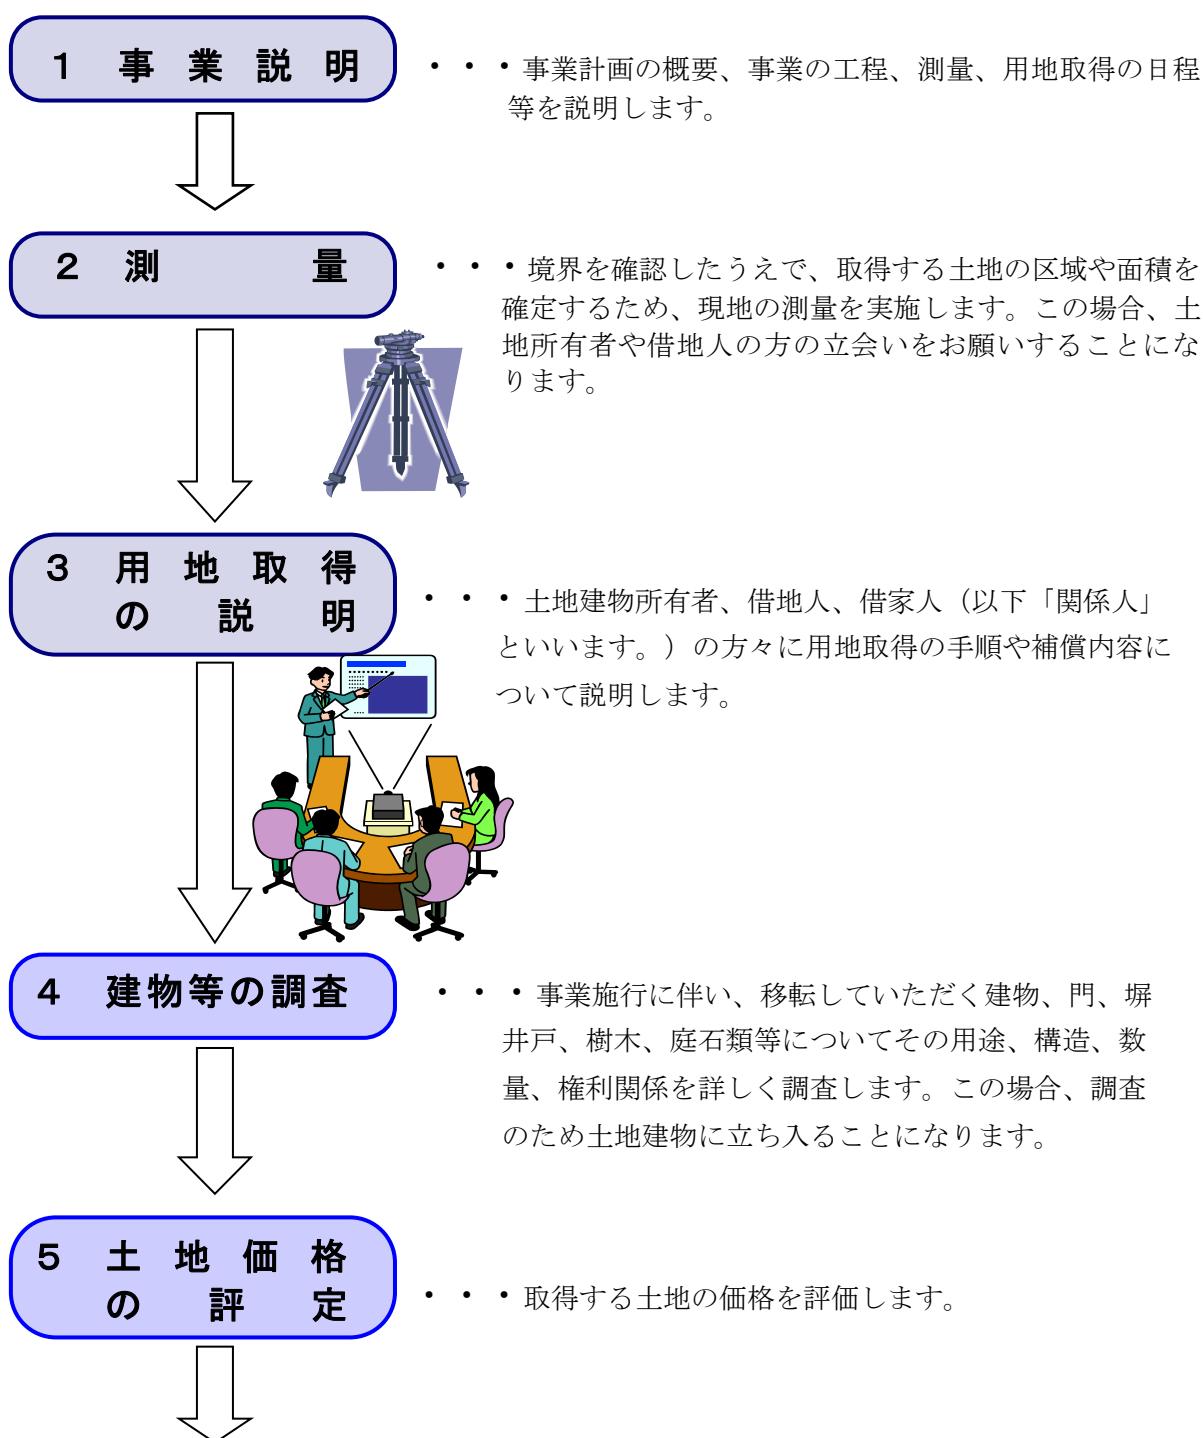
１　事業説明

・・・事業計画の概要、事業の工程、測量、用地取得の日程等を説明します。

２　測　　量

・・・境界を確認したうえで、取得する土地の区域や面積を確定するため、現地の測量を実施します。この場合、土地所有者や借地人の方の立会いをお願いすることになります。

３　用地取得の説明

・・・土地建物所有者、借地人、借家人（以下「関係人」といいます。）の方々に用地取得の手順や補償内容について説明します。

４　建物等の調査

・・・事業施行に伴い、移転していただく建物、門、塀井戸、樹木、庭石類等についてその用途、構造、数量、権利関係を詳しく調査します。この場合、調査のため土地建物に立ち入ることになります。

５　土地価格の評定

・・・取得する土地の価格を評価します。